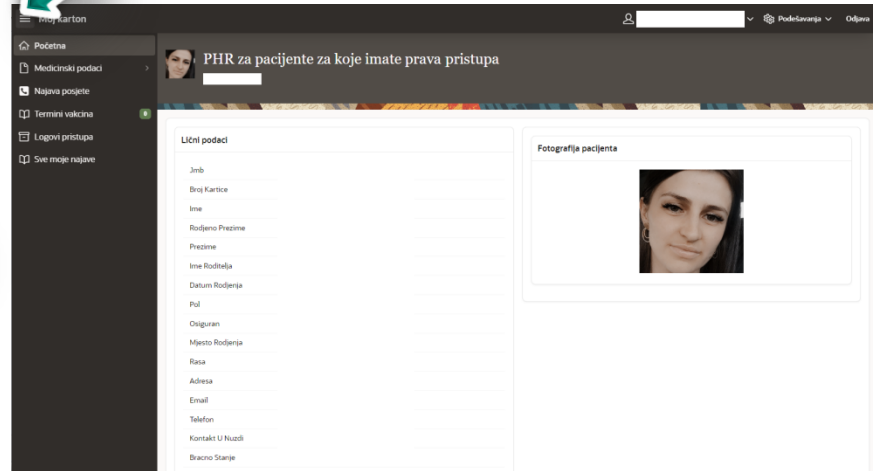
Moj karton

Podešavanja Odjava

Početna
Medicinski podaci
Najava posjete
Termini vakcina 0
Logovi pristupa
Sve moje najave

PHR za pacijente za koje imate prava pristupa

Lični podaci

Jmb
Broj Kartice
Ime
Rodjeno Prezime
Prezime
Ime Roditelja
Datum Rodjenja
Pol
Osiguran
Mjesto Rodjenja
Rasa
Adresa
Email
Telefon
Kontakt U Nuzdi
Bracno Stanje

Fotografija pacijenta